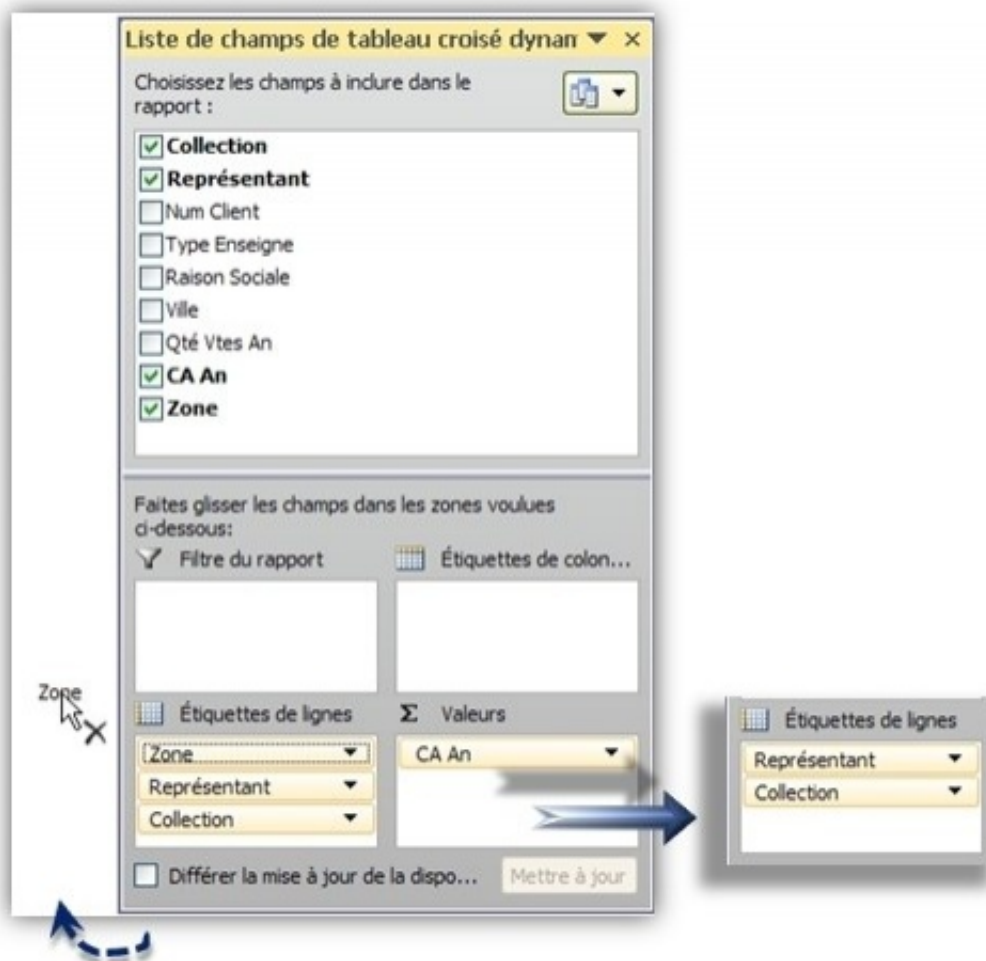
Liste de champs de tableau croisé dynam ▼ ×

Choisissez les champs à inclure dans le rapport :

☑ Collection
☑ Représentant
☐ Num Client
☐ Type Enseigne
☐ Raison Sociale
☐ Ville
☐ Qté Vtes An
☑ CA An
☑ Zone

Faites glisser les champs dans les zones voulues ci-dessous:

Filtre du rapport

Étiquettes de colon...

Zone

Étiquettes de lignes

Zone

Représentant

Collection

Valeurs

CA An

☐ Différer la mise à jour de la dispo...

Mettre à jour

Étiquettes de lignes

Représentant

Collection